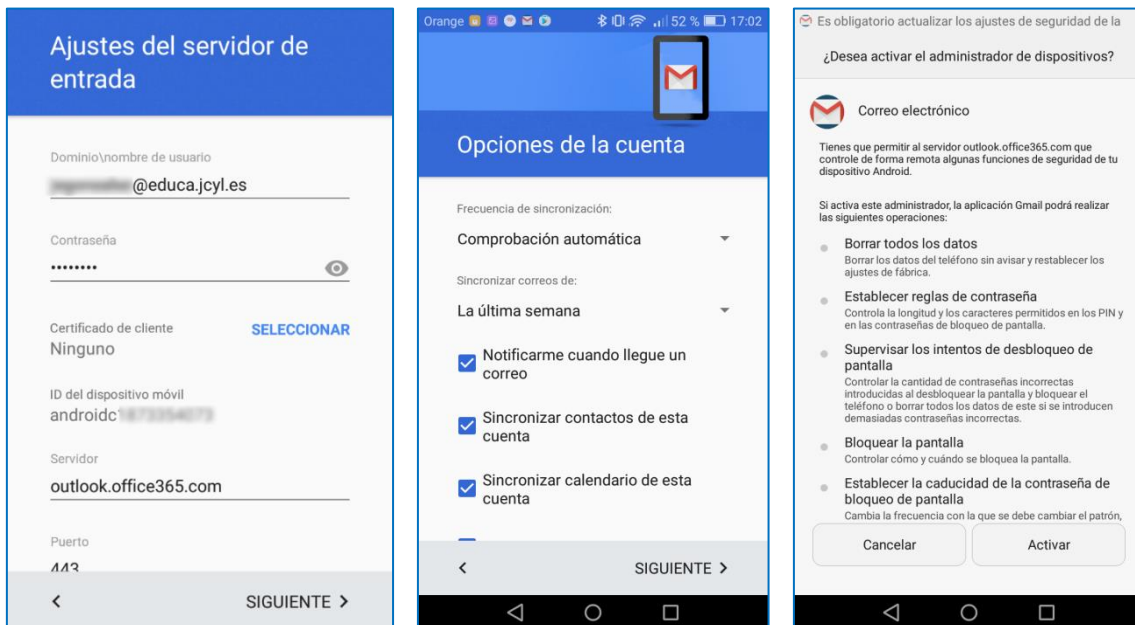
Ajustes del servidor de entrada

Dominio\nombre de usuario
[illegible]@educa.jcyl.es

Contraseña
••••••••

Certificado de cliente
SELECCIONAR
Ninguno

ID del dispositivo móvil
androidc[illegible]

Servidor
outlook.office365.com

Puerto
443

<
SIGUIENTE >

Orange 52 % 17:02

Opciones de la cuenta

Frecuencia de sincronización:
Comprobación automática

Sincronizar correos de:
La última semana

Notificarme cuando llegue un correo

Sincronizar contactos de esta cuenta

Sincronizar calendario de esta cuenta

<
SIGUIENTE >

Es obligatorio actualizar los ajustes de seguridad de la

¿Desea activar el administrador de dispositivos?

Correo electrónico

Tienes que permitir al servidor outlook.office365.com que controle de forma remota algunas funciones de seguridad de tu dispositivo Android.

Si activa este administrador, la aplicación Gmail podrá realizar las siguientes operaciones:

Borrar todos los datos
Borrar los datos del teléfono sin avisar y restablecer los ajustes de fábrica.

Establecer reglas de contraseña
Controla la longitud y los caracteres permitidos en los PIN y en las contraseñas de bloqueo de pantalla.

Supervisar los intentos de desbloqueo de pantalla
Controlar la cantidad de contraseñas incorrectas introducidas al desbloquear la pantalla y bloquear el teléfono o borrar todos los datos de este si se introducen demasiadas contraseñas incorrectas.

Bloquear la pantalla
Controlar cómo y cuándo se bloquea la pantalla.

Establecer la caducidad de la contraseña de bloqueo de pantalla
Cambia la frecuencia con la que se debe cambiar el patrón,

Cancelar
Activar